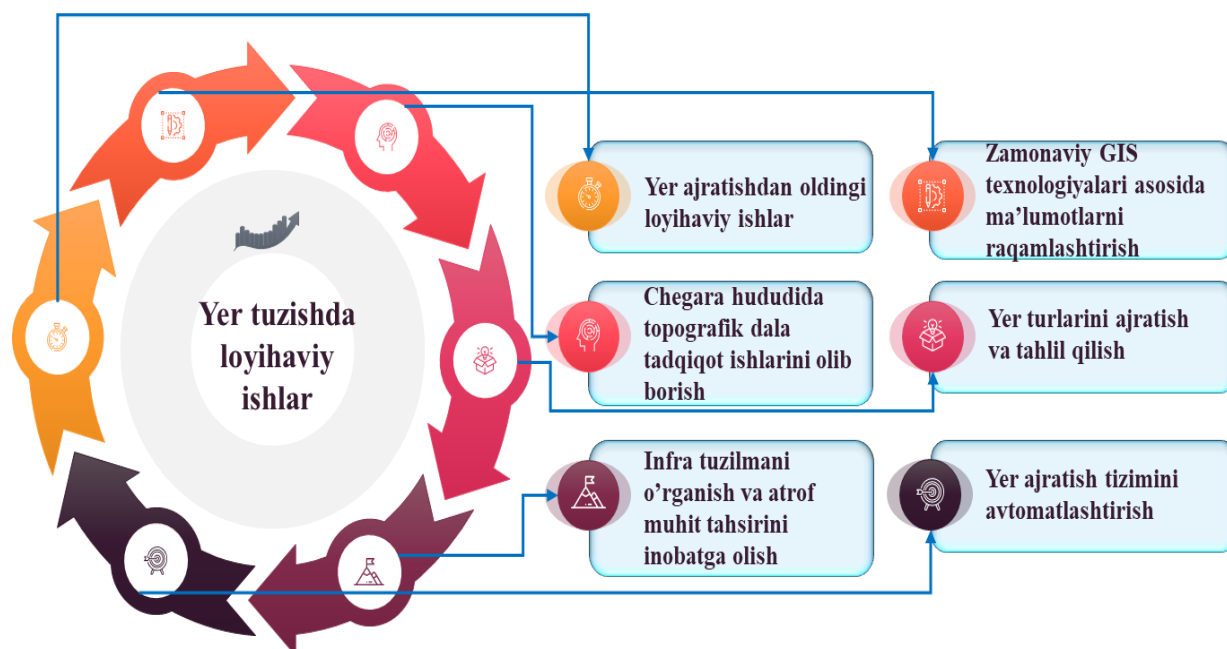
Yer tuzishda loyihaviy ishlar

Yer ajratishdan oldingi loyihaviy ishlar

Zamonaviy GIS texnologiyalari asosida ma’lumotlarni raqamlashtirish

Chegara hududida topografik dala tadqiqot ishlarini olib borish

Yer turlarini ajratish va tahlil qilish

Infra tuzilmani o’rganish va atrof muhit tahsirini inobatga olish

Yer ajratish tizimini avtomatlashtirish